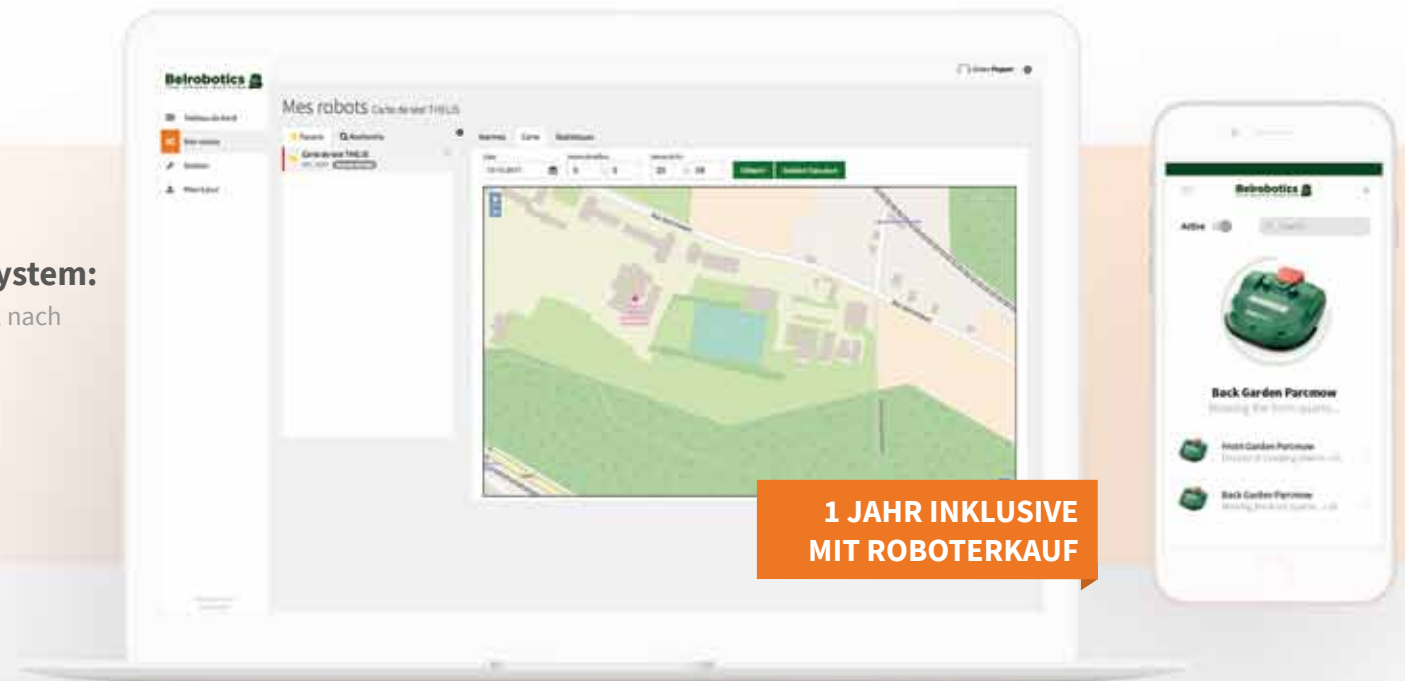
ystem:
nach

Belrobotics

Tableau de bord
Mes robots
Entities
Mon compte

Mes robots Carte de test THEUS

Favoris
Recherche
Carte de test THEUS

Alarmes
Carte
Statistiques

Obtenir
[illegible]

Belrobotics

Active

Back Garden Parcmow
Mowing the front quarte...

Front Garden Parcmow

Back Garden Parcmow

1 JAHR INKLUSIVE
MIT ROBOTERKAUF